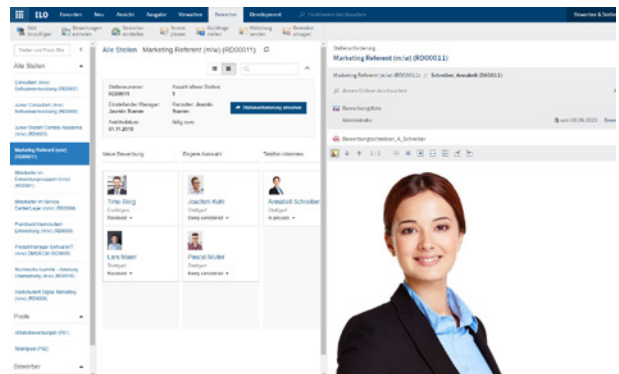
ELO Favoriten Neu Ansicht Ausgabe Verwalten Bewerber Development Bewerber & Stelle

Alle Stellen

Consultant (m/w) Softwareentwicklung (RD0002)

Junior Consultant (m/w) Softwareentwicklung (RD0003)

Marketing Referent (m/w) (RD00011)

Pools

Bewerber

Alle Stellen Marketing Referent (m/w) (RD00011)

Stellennummer: RD00011
Anzahl offener Stellen: 1
Einstellender Manager: Jasmin Tanner
Recruiter: Jasmin Tanner
Ausschreibung: 01.11.2018

Stellenausschreibung ansehen

Neue Bewerbung
Eignet Auswahl
Telefon-Interview

Timo Berg
Joachim Kolb
Annabell Schreiber
Lars Maier
Pascal Müller

Stellenanforderung
Marketing Referent (m/w) (RD00011)
Marketing Referent (m/w) (RD00011) // Schreiber, Annabell (060011)

Bewerbungsfoto
Administrator

Bewerbungsschreiben_A_Schreiber

1 / 1